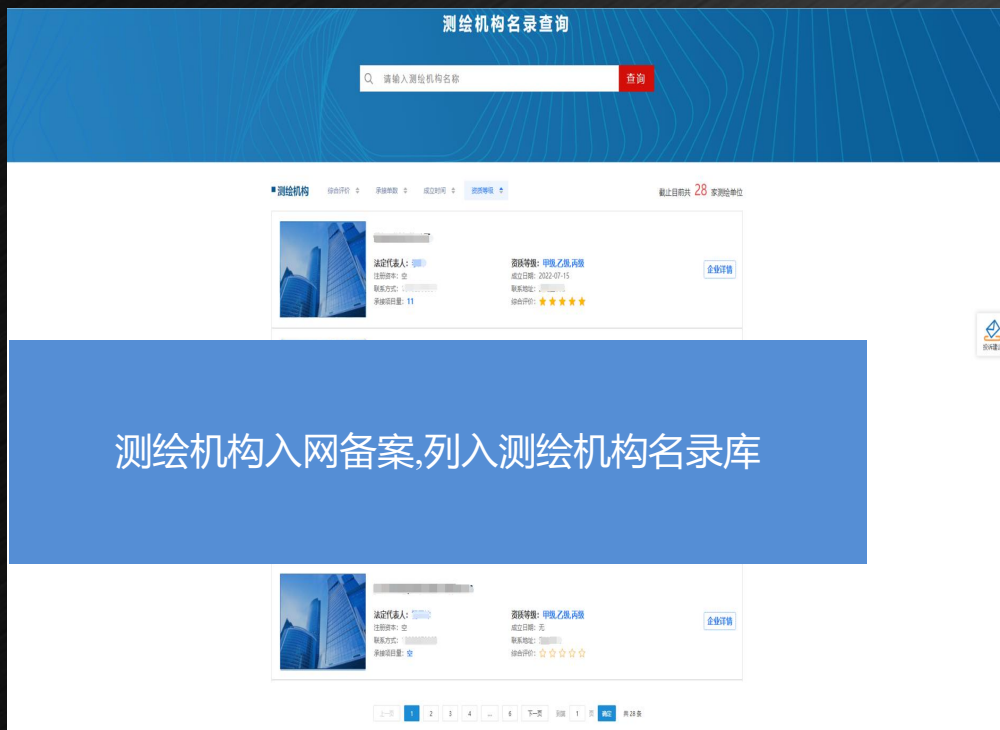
测绘机构名录查询

请输入测绘机构名称 查询

测绘机构 综合评价 承接数 成立时间 资质等级

截止目前共 28 家测绘单位

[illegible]

法定代表人: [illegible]
注册资本: 空
联系方式: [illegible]
承接项目量: 11

资质等级: 甲级,乙级,丙级
成立日期: 2022-07-15
联系地址: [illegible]
综合评价: ★★★★★

企业详情

测绘机构入网备案,列入测绘机构名录库

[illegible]

法定代表人: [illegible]
注册资本: 空
联系方式: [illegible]
承接项目量: 空

资质等级: 甲级,乙级,丙级
成立日期: 无
联系地址: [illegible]
综合评价: ☆☆☆☆☆

企业详情

上一页 1 2 3 4 ... 6 下一页 前往 1 页 确定 共 28 条